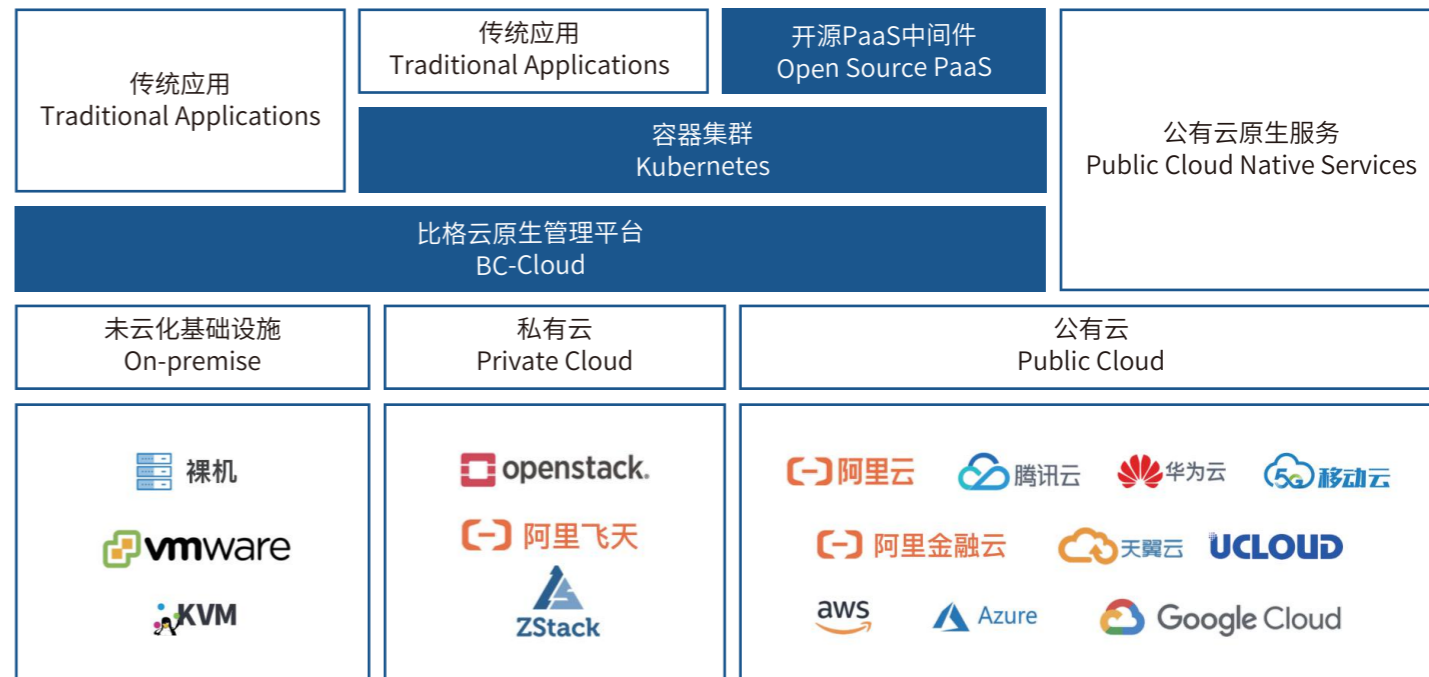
传统应用
Traditional Applications

传统应用
Traditional Applications

开源PaaS中间件
Open Source PaaS

容器集群
Kubernetes

公有云原生服务
Public Cloud Native Services

比格云原生管理平台
BC-Cloud

未云化基础设施
On-premise

私有云
Private Cloud

公有云
Public Cloud

裸机
vmware
KVM

openstack.
(-) 阿里飞天
ZStack

(-) 阿里云
腾讯云
华为云
5G 移动云
(-) 阿里金融云
天翼云
UCLOUD
aws
Azure
Google Cloud